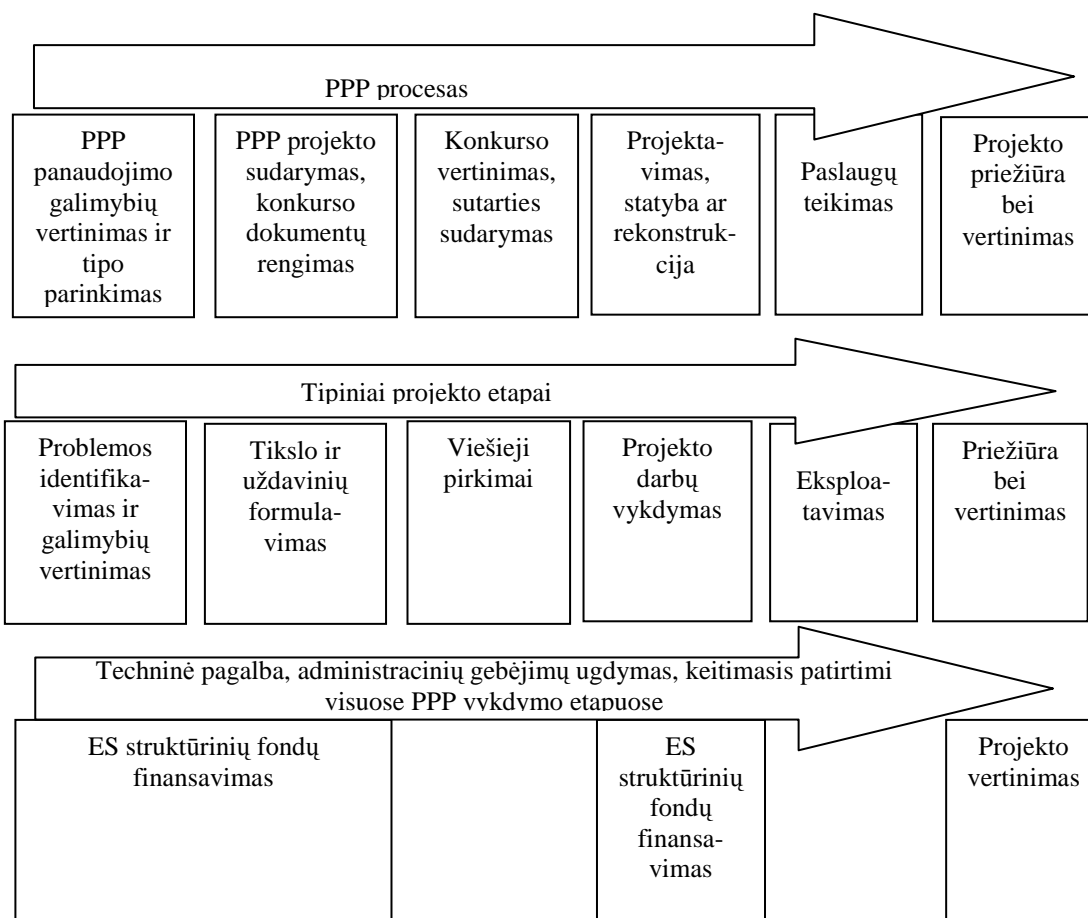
PPP procesas

PPP panaudojimo galimybių vertinimas ir tipo parinkimas

PPP projekto sudarymas, konkurso dokumentų rengimas

Konkurso vertinimas, sutarties sudarymas

Projektavimas, statyba ar rekonstrukcija

Paslaugų teikimas

Projekto priežiūra bei vertinimas

Tipiniai projekto etapai

Problemos identifikavimas ir galimybių vertinimas

Tikslo ir uždavinių formulavimas

Viešieji pirkimai

Projekto darbų vykdymas

Eksploatavimas

Priežiūra bei vertinimas

Techninė pagalba, administracinių gebėjimų ugdymas, keitimasis patirtimi visuose PPP vykdymo etapuose

ES struktūrinių fondų finansavimas

ES struktūrinių fondų finansavimas

Projekto vertinimas